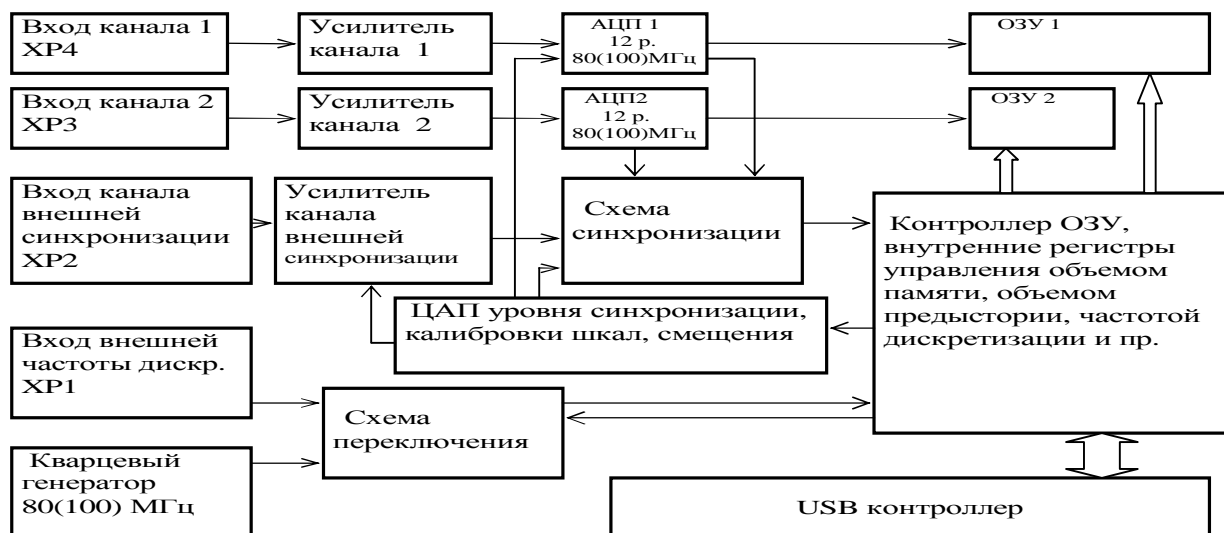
Вход канала 1
XP4

Усилитель канала 1

АЦП 1
12 р.
80(100)МГц

ОЗУ 1

Вход канала 2
XP3

Усилитель канала 2

АЦП2
12 р.
80(100)МГц

ОЗУ 2

Вход канала внешней синхронизации
XP2

Усилитель канала внешней синхронизации

Схема синхронизации

Контроллер ОЗУ, внутренние регистры управления объемом памяти, объемом предыстории, частотой дискретизации и пр.

ЦАП уровня синхронизации, калибровки шкал, смещения

Вход внешней частоты дискр.
XP1

Схема переключения

Кварцевый генератор
80(100) МГц

USB контроллер